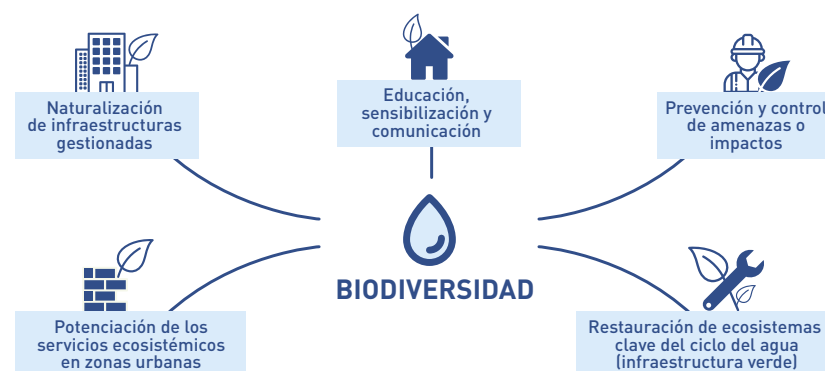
Naturalización de infraestructuras gestionadas

Educación, sensibilización y comunicación

Prevención y control de amenazas o impactos

BIODIVERSIDAD

Potenciación de los servicios ecosistémicos en zonas urbanas

Restauración de ecosistemas clave del ciclo del agua (infraestructura verde)